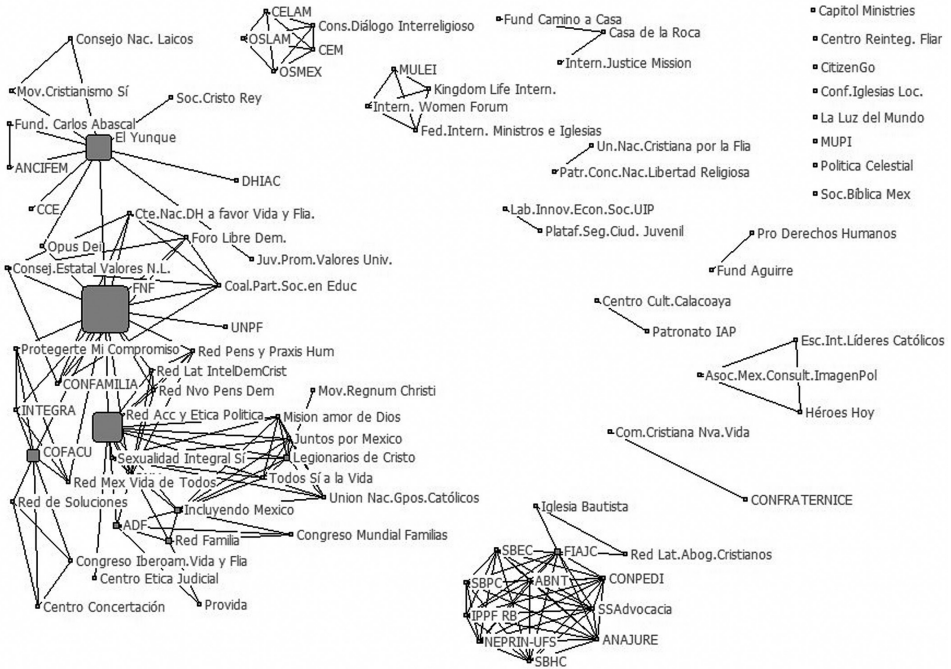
CELAM
Cons.Diálogo Interreligioso
OSLAM
CEM
OSMEX
Fund Camino a Casa
Casa de la Roca
Intern.Justice Mission
Capitol Ministries
Centro Reinteg. Fliar
CitizenGo
Conf.Iglesias Loc.
La Luz del Mundo
MUPI
Politica Celestial
Soc.Biblica Mex
Consejo Nac. Laicos
Mov.Cristianismo Sí
Soc.Cristo Rey
Fund. Carlos Abascal
El Yunque
ANCIFEM
DHIAC
CCE
MULEI
Kingdom Life Intern.
Intern. Women Forum
Fed.Intern. Ministros e Iglesias
Un.Nac.Cristiana por la Flia
Patr.Conc.Nac.Libertad Religiosa
Lab.Innov.Econ.Soc.UIP
Plataf.Seg.Ciud. Juvenil
Pro Derechos Humanos
Fund Aguirre
Cte.Nac.DH a favor Vida y Flia.
Opus Dei
Foro Libre Dem.
Juv.Prom.Valores Univ.
Consej.Estatal Valores N.L.
FNF
Coal.Part.Soc.en Educ
UNPF
Centro Cult.Calacoaya
Patronato IAP
Protegerte Mi Compromiso
Red Pens y Praxis Hum
CONFAMILIA
Red Lat IntelDemCrist
Red Nvo Pens Dem
Mov.Regnum Christi
INTEGRA
Red Acc y Etica Politica
Mision amor de Dios
Juntos por Mexico
COFACU
Sexualidad Integral Sí
Legionarios de Cristo
Todos Sí a la Vida
Red Mex Vida de Todos
Union Nac.Gpos.Católicos
Red de Soluciones
Incluyendo Mexico
ADF
Red Familia
Congreso Mundial Familias
Congreso Iberoam.Vida y Flia
Centro Etica Judicial
Centro Concertación
Provida
Esc.Int.Líderes Católicos
Asoc.Mex.Consult.ImagenPol
Héroes Hoy
Com.Cristiana Nva.Vida
CONFRATERNICE
Iglesia Bautista
SBEC
FIAJC
Red Lat.Abog.Cristianos
SBPC
ABNT
CONPEDI
IPPF RB
SSAdvocacia
NEPRIN-UFS
ANAJURE
SBHC